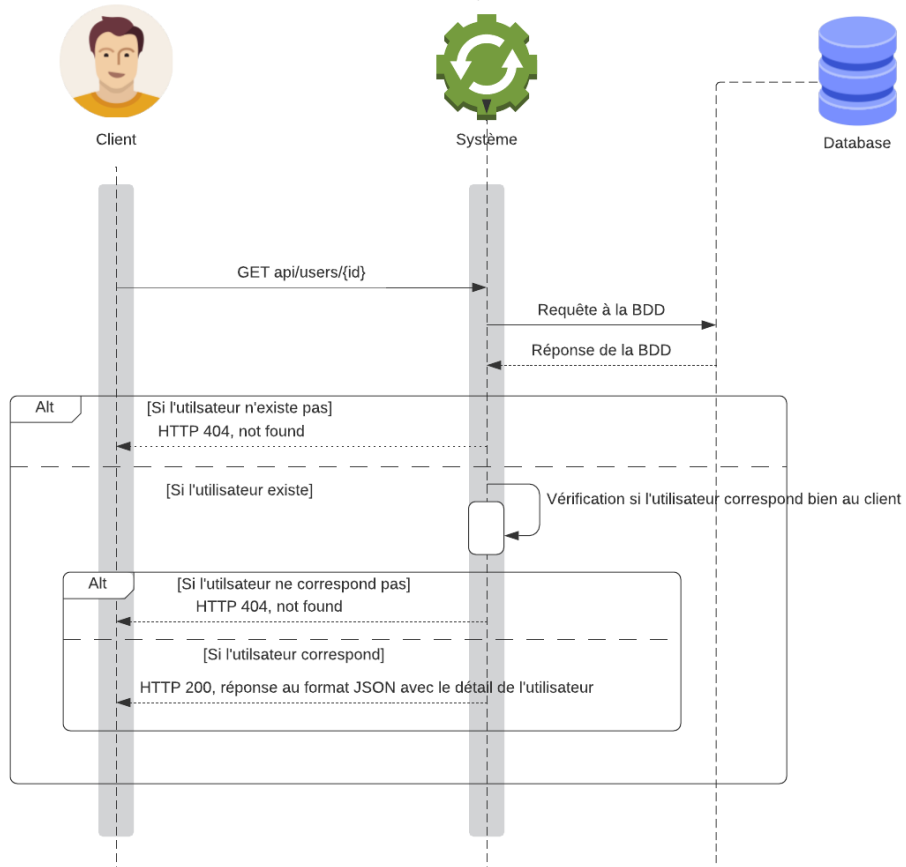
Client

Système

Database

GET api/users/{id}

Requête à la BDD

Réponse de la BDD

Alt

[Si l'utilisateur n'existe pas]

HTTP 404, not found

[Si l'utilisateur existe]

Vérification si l'utilisateur correspond bien au client

Alt

[Si l'utilisateur ne correspond pas]

HTTP 404, not found

[Si l'utilisateur correspond]

HTTP 200, réponse au format JSON avec le détail de l'utilisateur